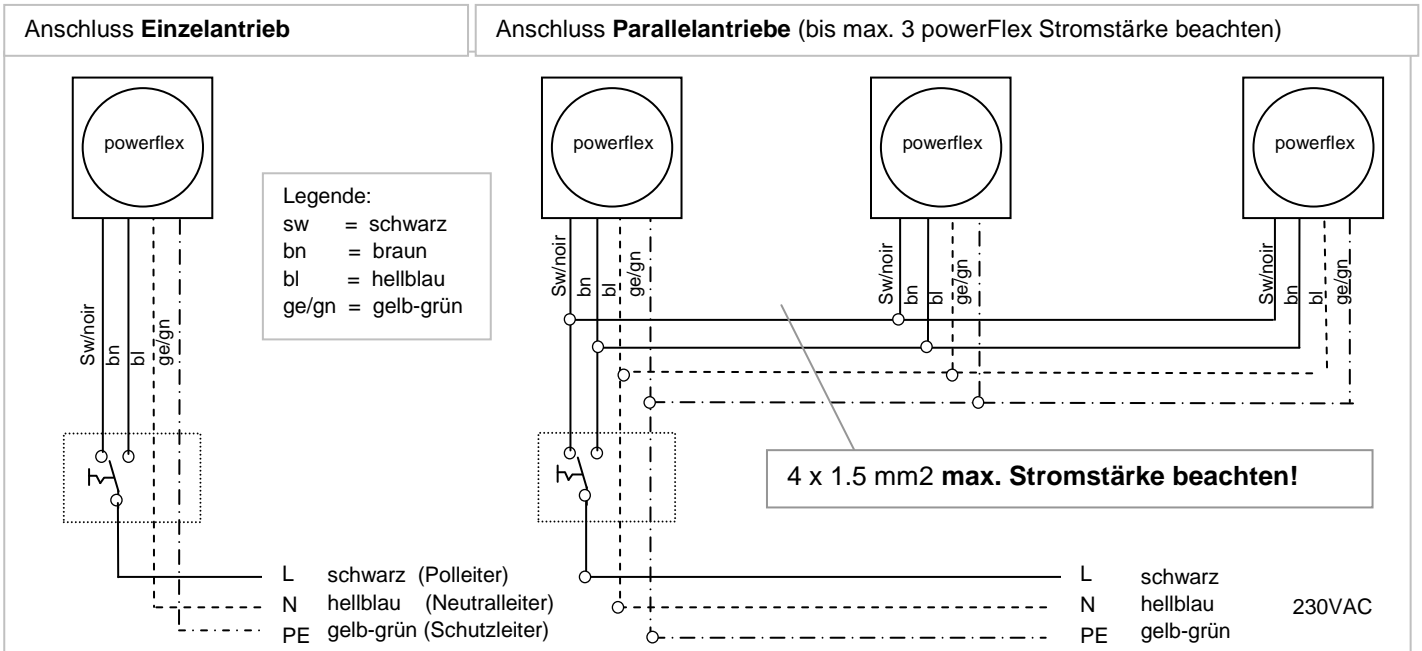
Anschluss **Einzelantrieb**

Anschluss **Parallelantriebe** (bis max. 3 powerFlex Stromstärke beachten)

powerflex

Legende:
sw = schwarz
bn = braun
bl = hellblau
ge/gn = gelb-grün

Sw/noir bn bl ge/gn

L schwarz (Polleiter)
N hellblau (Neutralleiter)
PE gelb-grün (Schutzleiter)

powerflex

powerflex

powerflex

Sw/noir bn bl ge/gn

Sw/noir bn bl ge/gn

Sw/noir bn bl ge/gn

4 x 1.5 mm2 **max. Stromstärke beachten!**

L schwarz
N hellblau
PE gelb-grün

230VAC